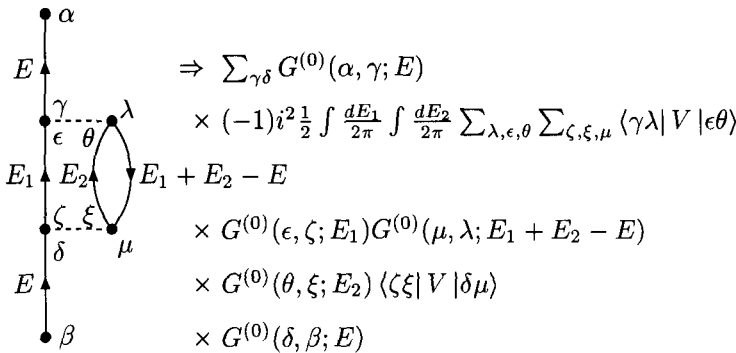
$\alpha$

$E$

$\gamma$ $\lambda$

$\epsilon$ $\theta$

$E_1$ $E_2$ $E_1 + E_2 - E$

$\zeta$ $\xi$

$\delta$ $\mu$

$E$

$\beta$

$\Rightarrow \sum_{\gamma\delta} G^{(0)}(\alpha,\gamma;E)$

$\times\ (-1)i^2\frac{1}{2}\int\frac{dE_1}{2\pi}\int\frac{dE_2}{2\pi}\sum_{\lambda,\epsilon,\theta}\sum_{\zeta,\xi,\mu}\langle\gamma\lambda|\,V\,|\epsilon\theta\rangle$

$\times\ G^{(0)}(\epsilon,\zeta;E_1)G^{(0)}(\mu,\lambda;E_1+E_2-E)$

$\times\ G^{(0)}(\theta,\xi;E_2)\,\langle\zeta\xi|\,V\,|\delta\mu\rangle$

$\times\ G^{(0)}(\delta,\beta;E)$